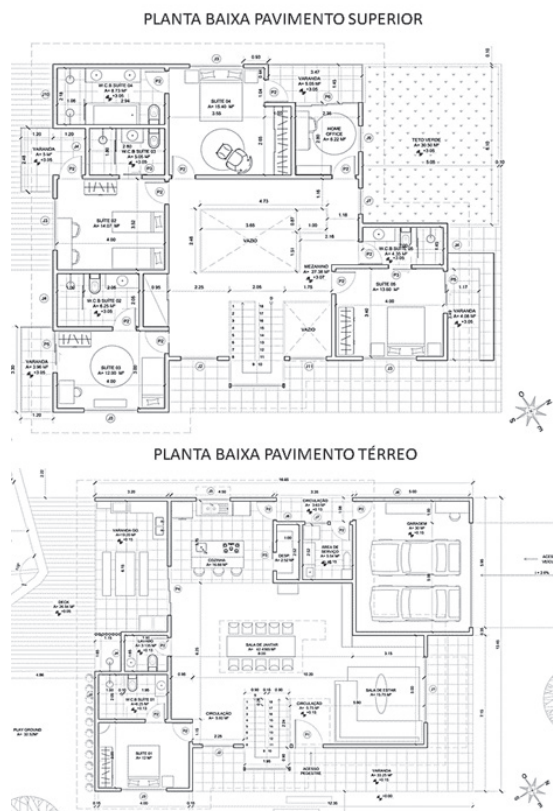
PLANTA BAIXA PAVIMENTO SUPERIOR

W.C.B SUITE 04

SUITE 04

VARANDA

HOME OFFICE

TETO VERDE

VARANDA

W.C.B SUITE 03

SUITE 02

VAZIO

MEZANINO

W.C.B SUITE 05

SUITE 05

VARANDA

W.C.B SUITE 02

VAZIO

VARANDA

SUITE 03

PLANTA BAIXA PAVIMENTO TÉRREO

VARANDA GO

CIRCULAÇÃO

COZINHA

DESP

ÁREA DE SERVIÇO

GARAGEM

DECK

SALA DE JANTAR

W.C.B SUITE 01

CIRCULAÇÃO

CIRCULAÇÃO

SALA DE ESTAR

PLAY GROUND

SUITE 01

ACESSO PEDESTRE

VARANDA